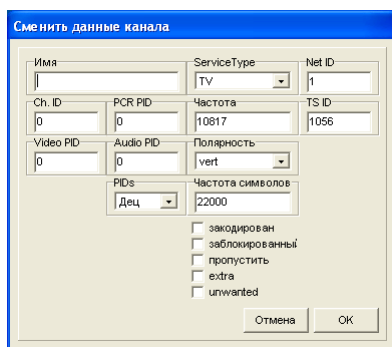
Сменить данные канала

Имя
ServiceType
TV
Net ID
1

Ch. ID
0
PCR PID
0
Частота
10817
TS ID
1056

Video PID
0
Audio PID
0
Полярность
vert

PIDs
Дец
Частота символов
22000

закодирован
заблокированный
пропустить
extra
unwanted

Отмена
OK